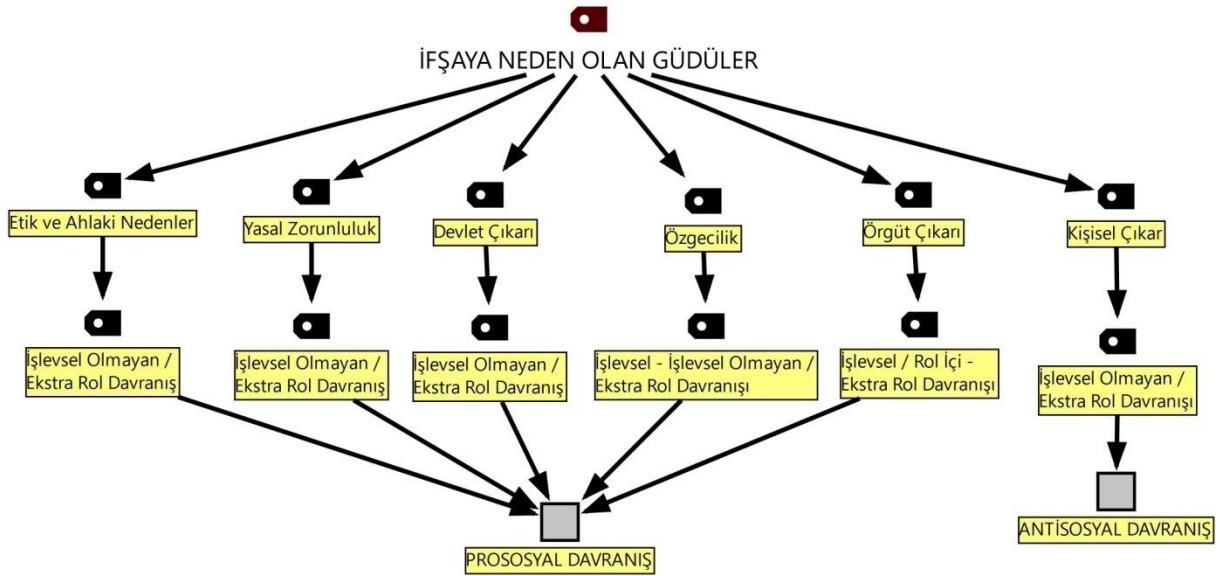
İFŞAYA NEDEN OLAN GÜDÜLER

Etik ve Ahlaki Nedenler

İşlevsel Olmayan / Ekstra Rol Davranış

Yasal Zorunluluk

İşlevsel Olmayan / Ekstra Rol Davranış

Devlet Çıkarı

İşlevsel Olmayan / Ekstra Rol Davranış

Özgecilik

İşlevsel - İşlevsel Olmayan / Ekstra Rol Davranışı

Örgüt Çıkarı

İşlevsel / Rol İçi - Ekstra Rol Davranışı

Kişisel Çıkar

İşlevsel Olmayan / Ekstra Rol Davranışı

PROSOSYAL DAVRANIŞ

ANTİSOSYAL DAVRANIŞ